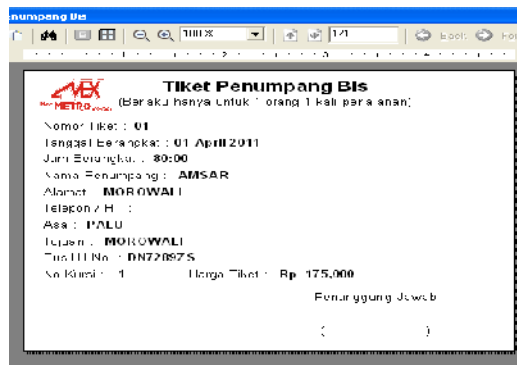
enumpang Bis

100%

1/1

Back

For

AMEX
METRO

Tiket Penumpang Bis
(Berlaku hanya Untuk 1 orang 1 kali perjalanan)

Nomor Tiket : 01
Tanggal Berangkat : 01 April 2011
Jam Berangkat : 80:00
Nama Penumpang : AMSAR
Alamat : MOROWALI
Telepon / HP :
Asal : PALU
Tujuan : MOROWALI
Plat Bus No : DN7209?S
No Kursi : 1 Harga Tiket : Rp. 175.000

Penanggung Jawab

( )